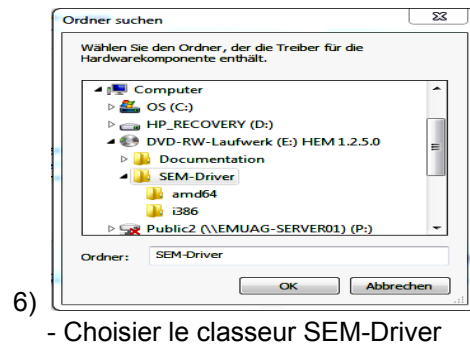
Ordner suchen

Wählen Sie den Ordner, der die Treiber für die Hardwarekomponente enthält.

Computer
OS (C:)
HP_RECOVERY (D:)
DVD-RW-Laufwerk (E:) HEM 1.2.5.0
Documentation
SEM-Driver
amd64
i386
Public2 (\\EMUAG-SERVER01) (P:)

Ordner: SEM-Driver

OK
Abbrechen

6)

- Choisier le classeur SEM-Driver